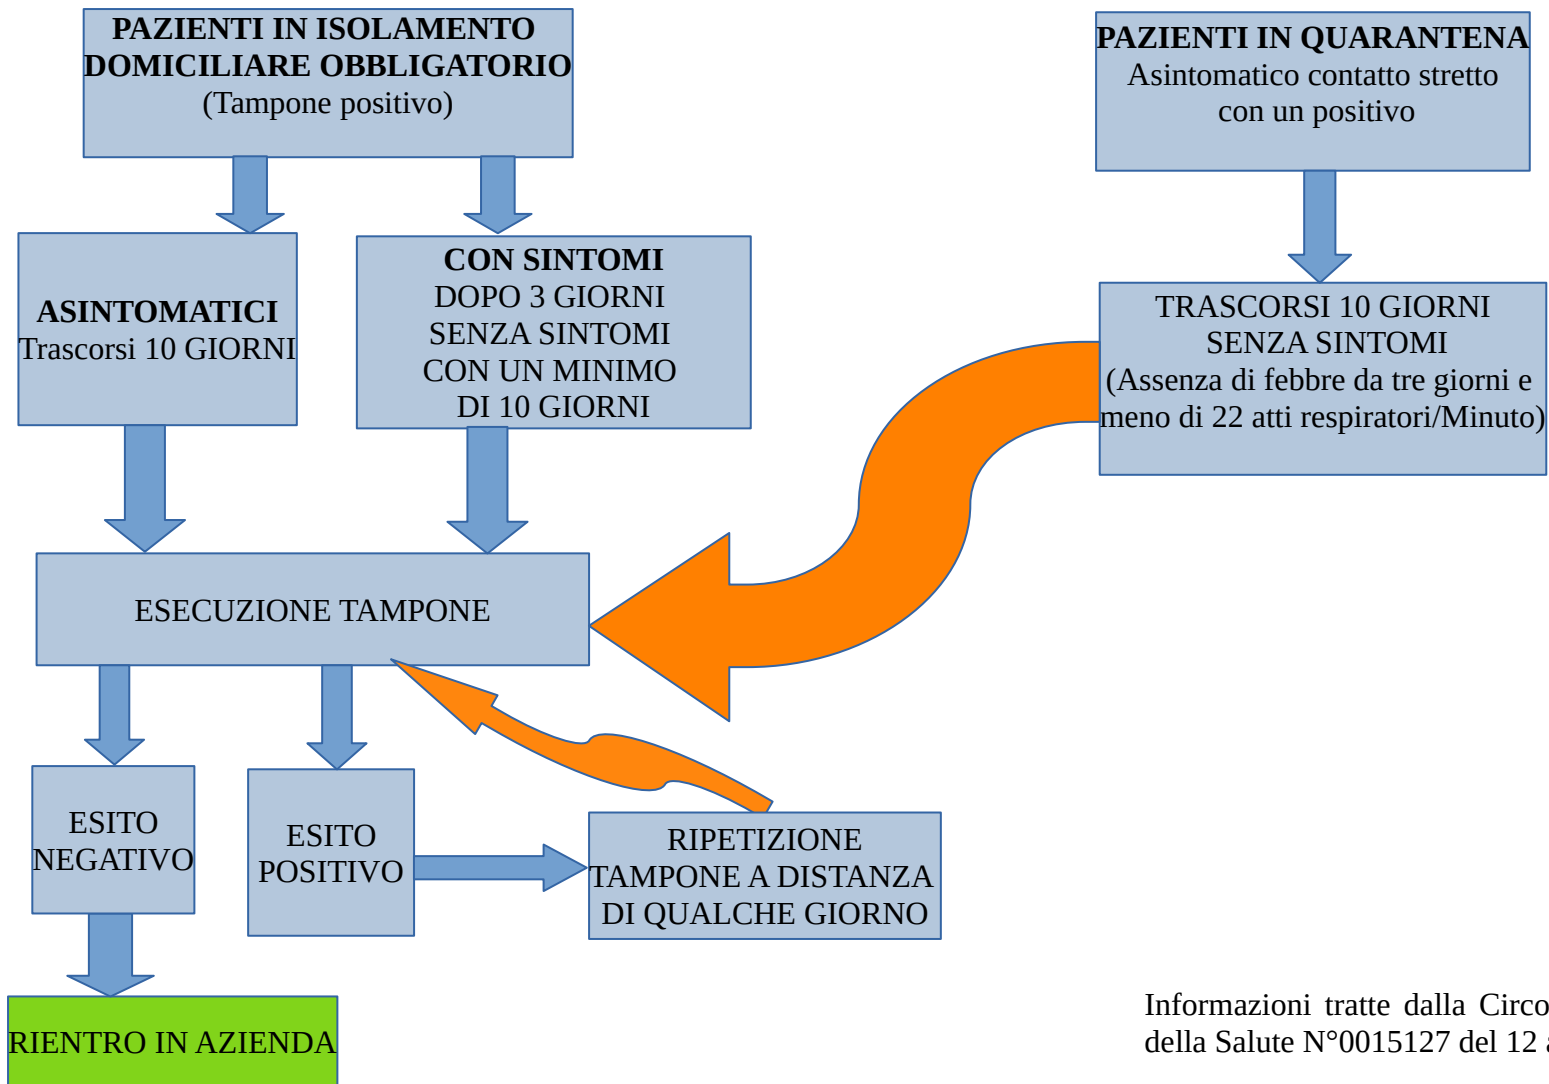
PAZIENTI IN ISOLAMENTO DOMICILIARE OBBLIGATORIO
(Tampone positivo)

PAZIENTI IN QUARANTENA
Asintomatico contatto stretto con un positivo

ASINTOMATICI
Trascorsi 10 GIORNI

CON SINTOMI
DOPO 3 GIORNI SENZA SINTOMI CON UN MINIMO DI 10 GIORNI

TRASCORSI 10 GIORNI SENZA SINTOMI
(Assenza di febbre da tre giorni e meno di 22 atti respiratori/Minuto)

ESECUZIONE TAMPONE

ESITO NEGATIVO

ESITO POSITIVO

RIPETIZIONE TAMPONE A DISTANZA DI QUALCHE GIORNO

RIENTRO IN AZIENDA

Informazioni tratte dalla Circo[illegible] della Salute N°0015127 del 12 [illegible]